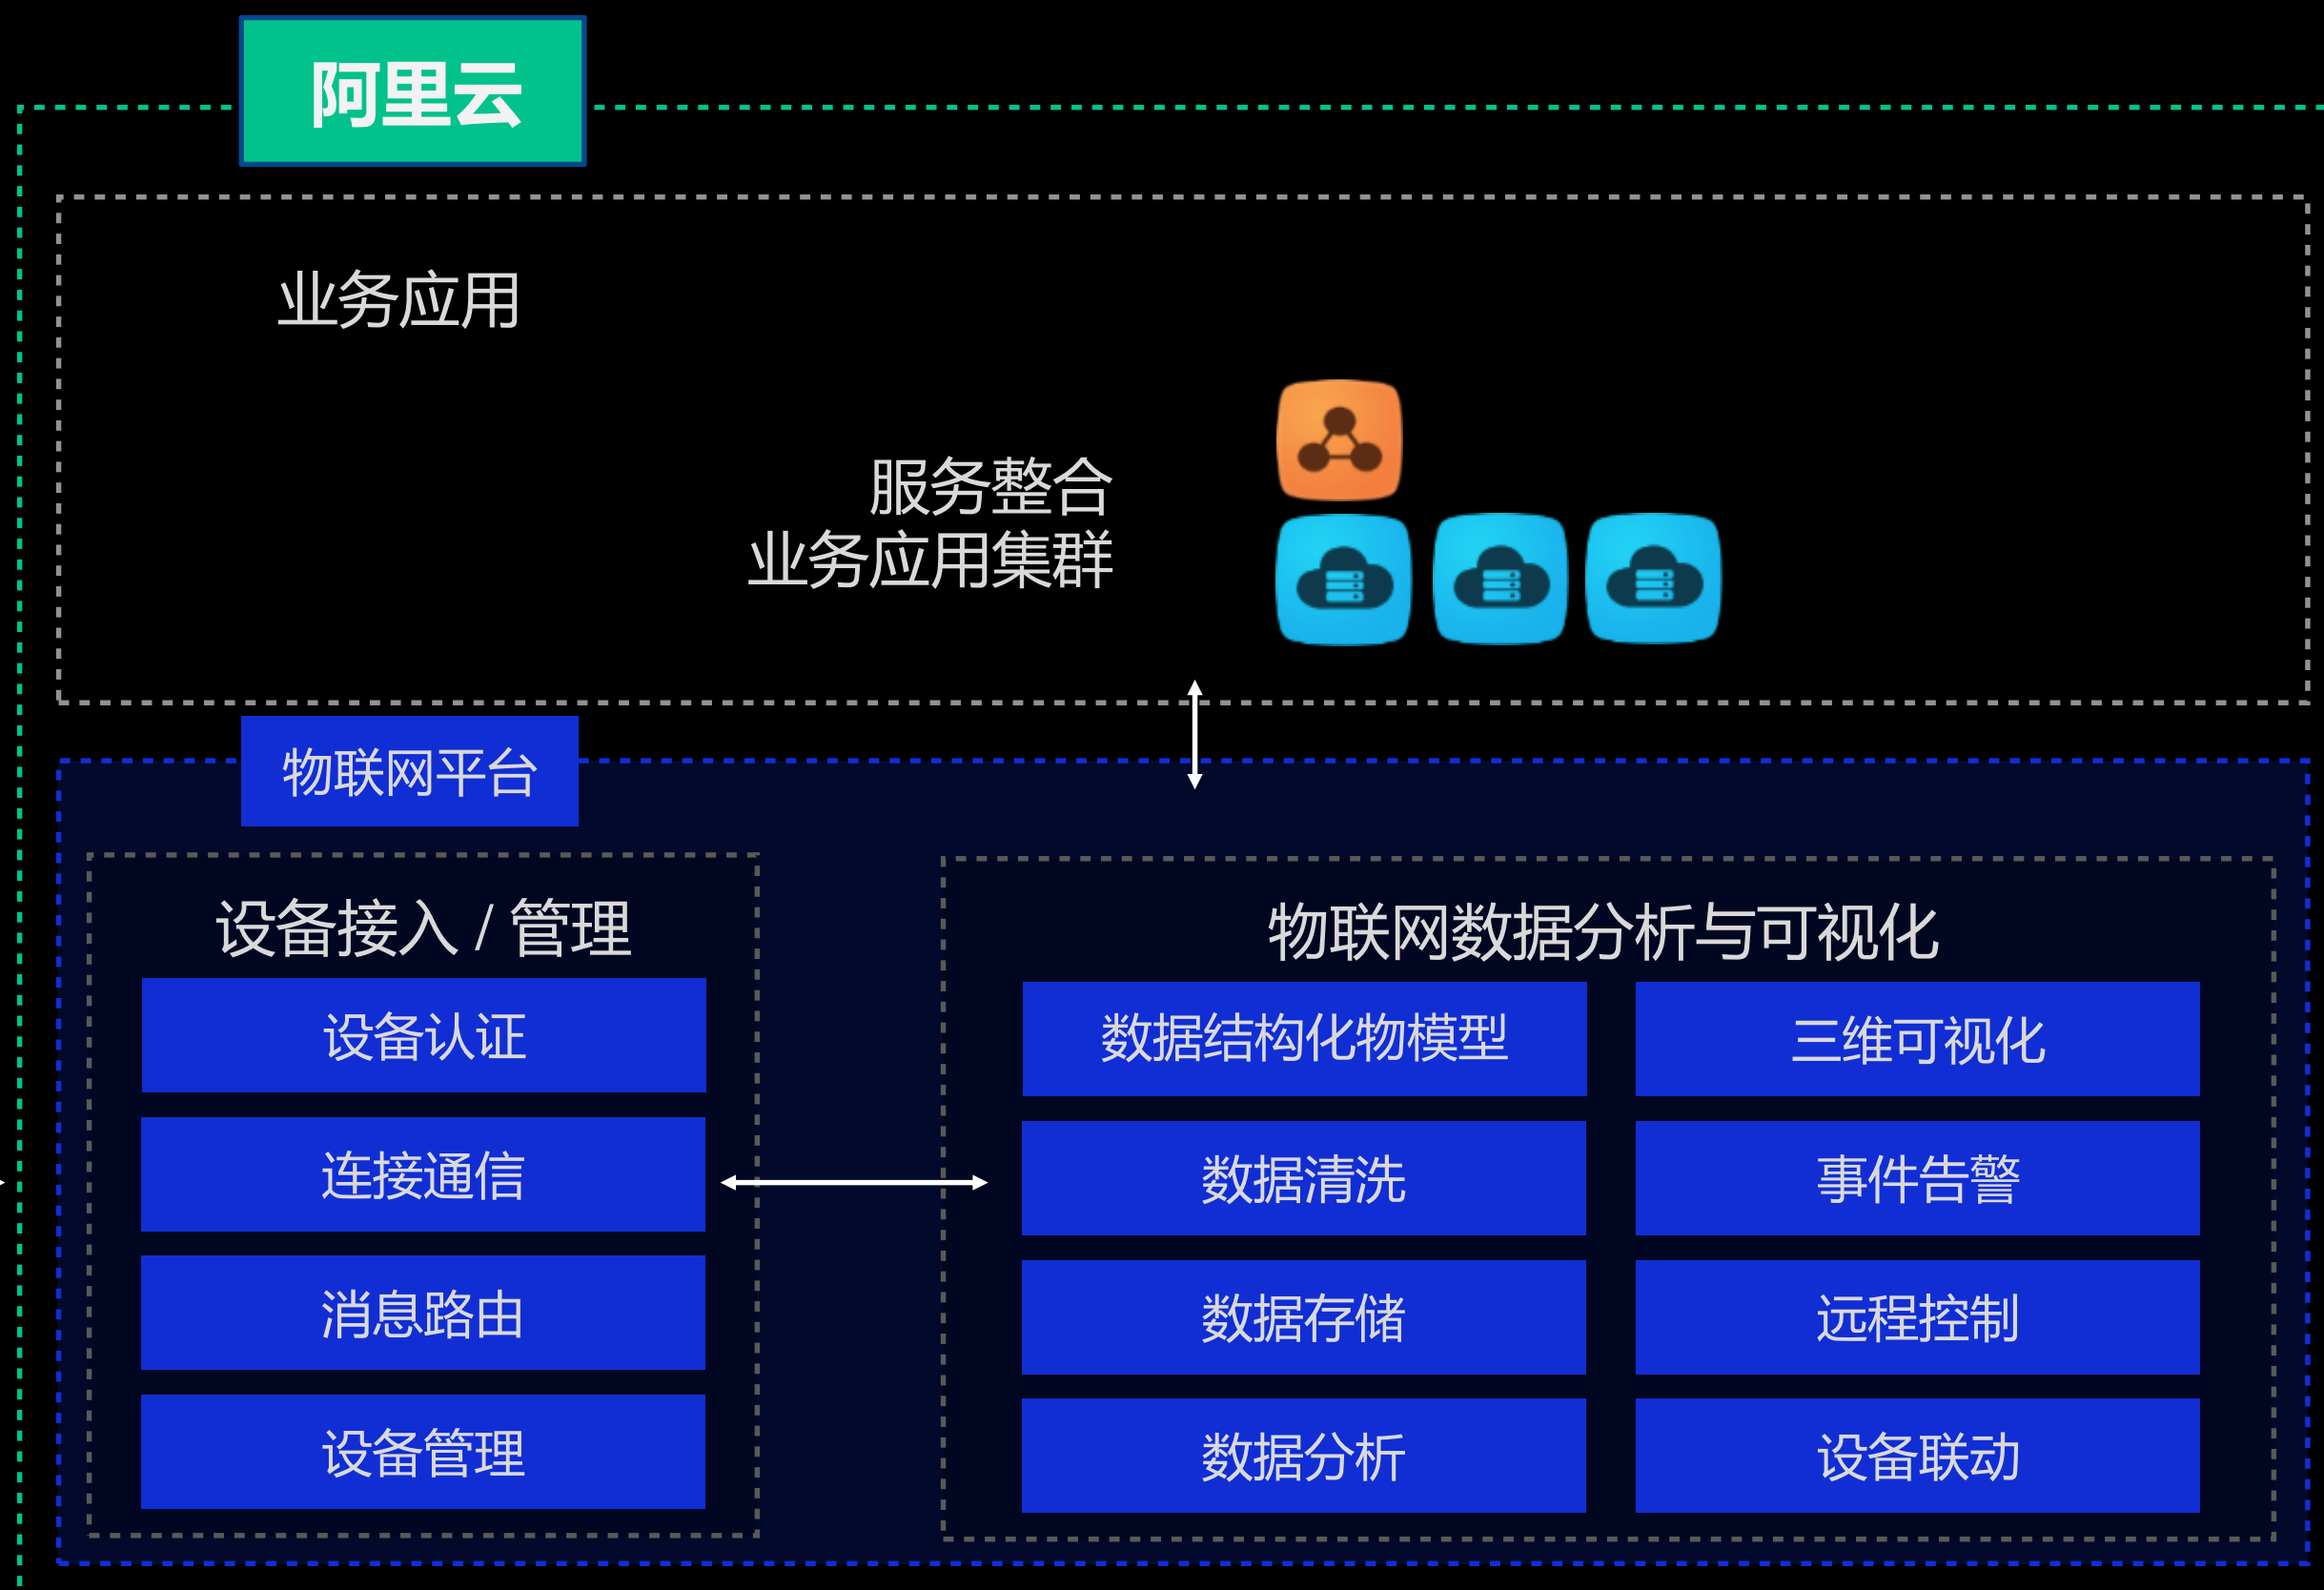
阿里云

业务应用

服务整合
业务应用集群

物联网平台

设备接入 / 管理

设备认证

连接通信

消息路由

设备管理

物联网数据分析与可视化

数据结构化物模型

三维可视化

数据清洗

事件告警

数据存储

远程控制

数据分析

设备联动